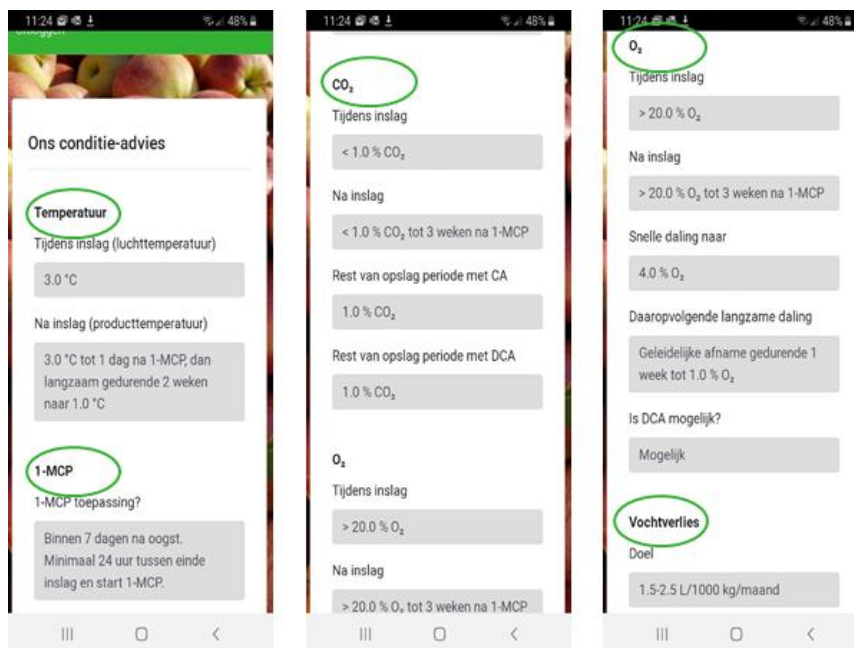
11:24 48%

Uitloggen

Ons conditie-advies

Temperatuur

Tijdens inslag (luchttemperatuur)

3.0 °C

Na inslag (producttemperatuur)

3.0 °C tot 1 dag na 1-MCP, dan langzaam gedurende 2 weken naar 1.0 °C

1-MCP

1-MCP toepassing?

Binnen 7 dagen na oogst. Minimaal 24 uur tussen einde inslag en start 1-MCP.

III ○ <

11:24 48%

$CO_2$

Tijdens inslag

< 1.0 % $CO_2$

Na inslag

< 1.0 % $CO_2$ tot 3 weken na 1-MCP

Rest van opslag periode met CA

1.0 % $CO_2$

Rest van opslag periode met DCA

1.0 % $CO_2$

$O_2$

Tijdens inslag

> 20.0 % $O_2$

Na inslag

> 20.0 % $O_2$ tot 3 weken na 1-MCP

III ○ <

11:24 48%

$O_2$

Tijdens inslag

> 20.0 % $O_2$

Na inslag

> 20.0 % $O_2$ tot 3 weken na 1-MCP

Snelle daling naar

4.0 % $O_2$

Daaropvolgende langzame daling

Geleidelijke afname gedurende 1 week tot 1.0 % $O_2$

Is DCA mogelijk?

Mogelijk

Vochtverlies

Doel

1.5-2.5 L/1000 kg/maand

III ○ <